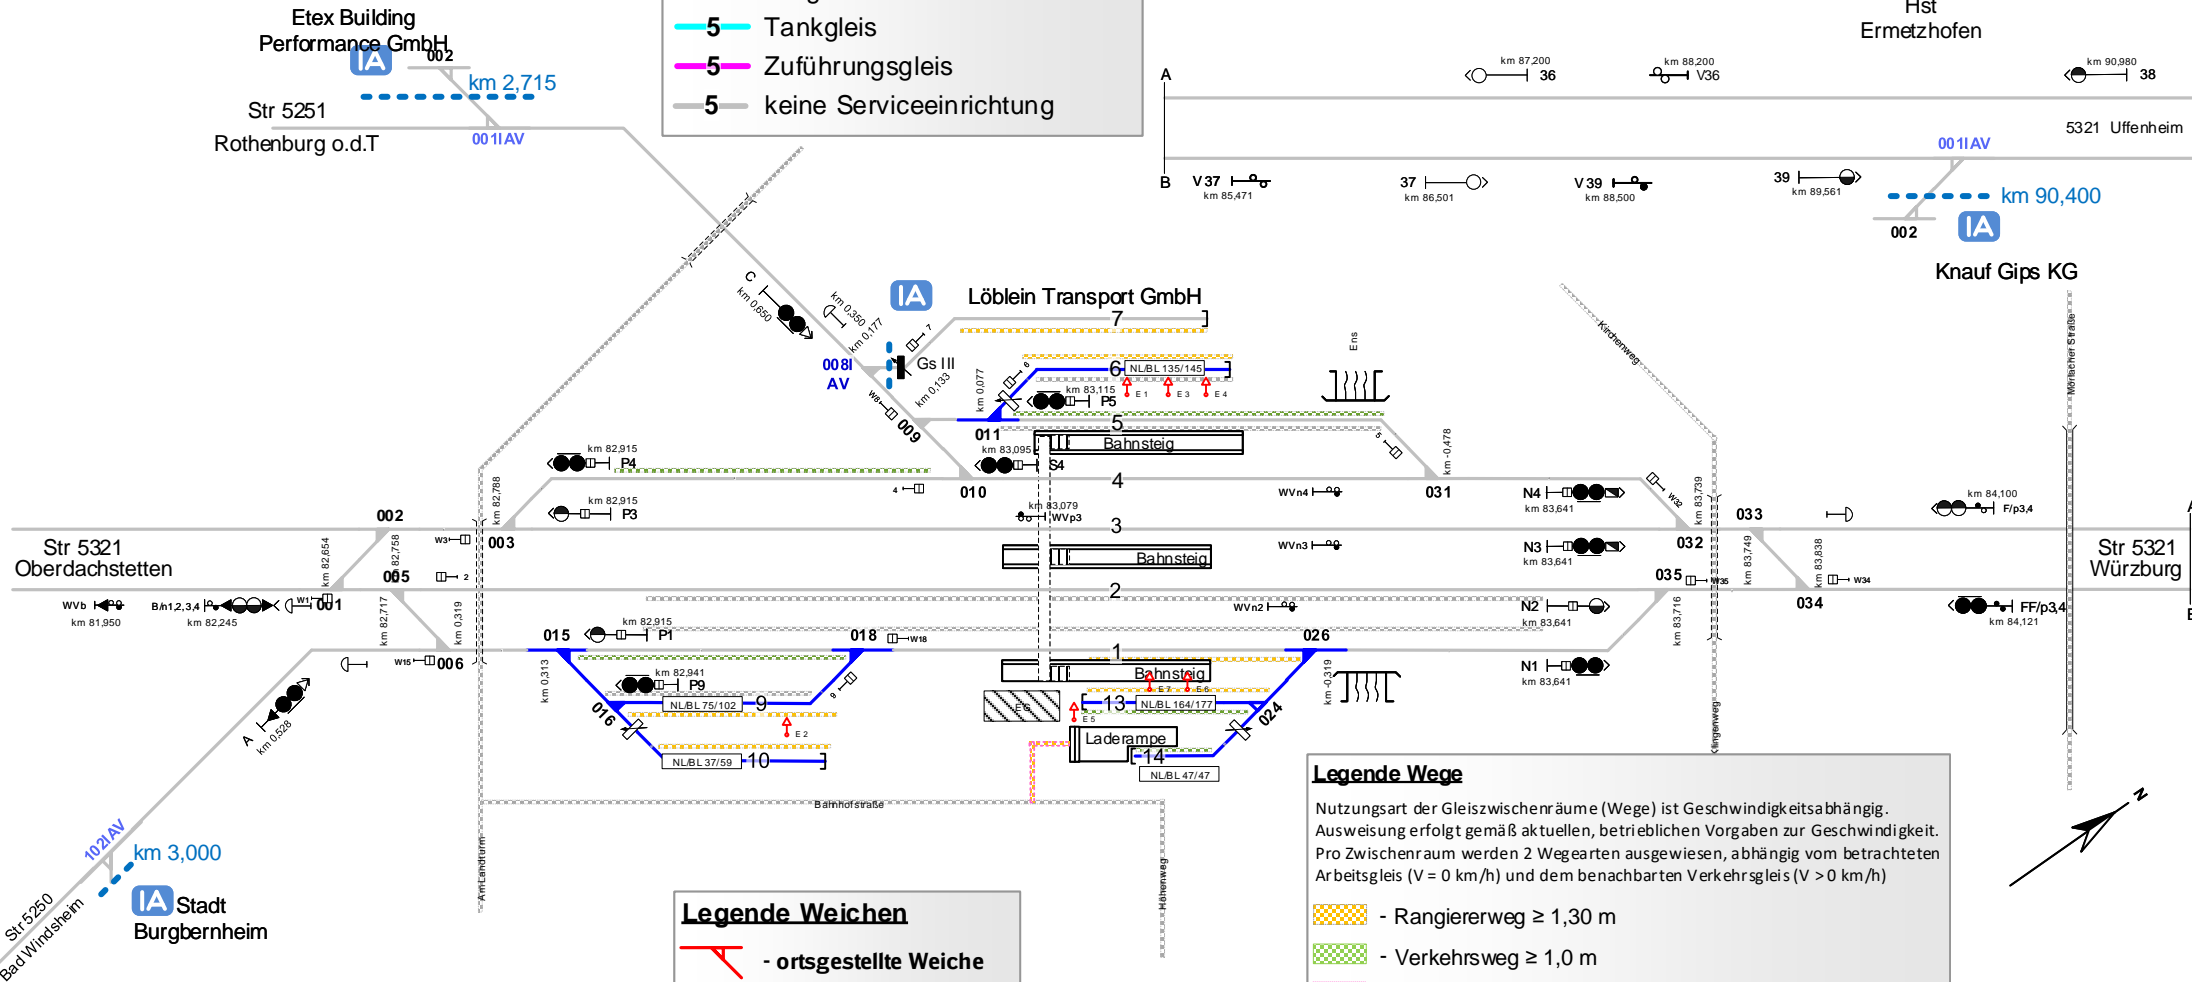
Etex Building
Performance GmbH
IA
002
km 2,715
Str 5251
Rothenburg o.d.T
001 IAV

5 Tankgleis
5 Zuführungsgleis
5 keine Serviceeinrichtung

Hst
Ermetzhofen
A
km 87,200
36
km 88,200
V36
km 90,980
38
5321 Uffenheim
001 IAV
B
V 37
km 85,471
37
km 86,501
V 39
km 88,500
39
km 89,561
km 90,400
002
IA
Knauf Gips KG

C
km 0,650
km 0,350
km 0,177
IA
Löblein Transport GmbH
7
008 I
AV
Gs III
km 0,133
W8
009
6
NL/BL 135/145
E 1
E 3
E 4
km 0,077
km 83,115
P5
5
Ens
Kirchenweg
011
Bahnsteig
km 82,915
P4
km 83,095
S4
km -0,478
4
010
WVn4
031
N4
km 83,641
W32
km 83,739
km 84,100
F/p3,4
km 82,788
km 82,915
P3
km 83,079
WVp3
002
003
W3
3
033
Str 5321
Oberdachstetten
km 82,654
km 82,758
005
2
Bahnsteig
WVn3
N3
km 83,641
032
035
W35
km 83,749
km 83,838
W34
Str 5321
Würzburg
WVb
km 81,950
B/n1,2,3,4
km 82,245
W1
001
km 82,717
km 0,319
2
WVn2
N2
km 83,641
km 83,716
034
FF/p3,4
km 84,121
015
km 82,915
P1
018
W18
026
W15
006
1
Bahnsteig
N1
km 83,641
km 0,313
km 82,941
P9
E 7
E 6
9
NL/BL 75/102
E 5
13
NL/BL 164/177
km 0,319
016
E 2
EG
Laderampe
024
A
km 0,528
NL/BL 37/59
10
14
NL/BL 47/47
Bahnhofstraße
Am Landturm
Hohenweg
Klingenweg
Mörlacher Straße
102 IAV
km 3,000
IA
Stadt
Burgbernheim
Str 5250
Bad Windsheim

Legende Weichen
- ortsgestellte Weiche

Legende Wege
Nutzungsart der Gleiszwischenräume (Wege) ist Geschwindigkeitsabhängig. Ausweisung erfolgt gemäß aktuellen, betrieblichen Vorgaben zur Geschwindigkeit. Pro Zwischenraum werden 2 Wegearten ausgewiesen, abhängig vom betrachteten Arbeitsgleis (V = 0 km/h) und dem benachbarten Verkehrsgleis (V > 0 km/h)
- Rangiererweg ≥ 1,30 m
- Verkehrsweg ≥ 1,0 m
N